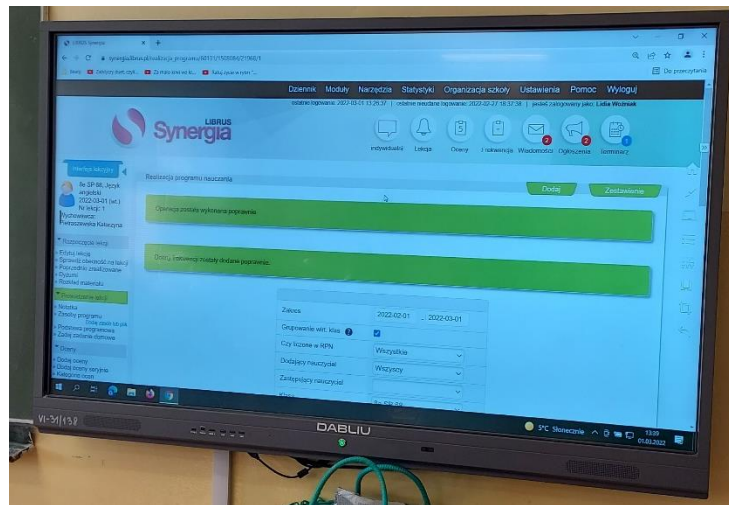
LIBRUS Synergia

synergia.librus.pl/realizacja_programu/

Do przeczytania

Dziennik Moduły Narzędzia Statystyki Organizacja szkoły Ustawienia Pomoc Wyloguj

ostatnie logowanie: 2022-03-01 13:26:37 | ostatnie nieudane logowanie: 2022-02-27 18:37:38 | jesteś zalogowany jako: Lidia Woźniak

LIBRUS Synergia

Indywidualny Lekcja Oceny Frekwencja Wiadomości 2 Ogłoszenia 2 Terminarz

Interfejs lekcyjny

8e SP 88: Język angielski
2022-03-01 (wt.)
Nr lekcji: 1
Wychowawca: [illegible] Katarzyna

Rozpoczęcie lekcji
Edytuj lekcję
Sprawdź obecność na lekcji
Przydziel zastępstwo
Odpisz
Rozkład materiału

Prowadzenie lekcji
Notatka
Zrealizuj program
Podstawa programowa
Zadaj zadanie domowe

Oceny
Dodaj oceny
Dodaj oceny seryjnie
Kategorie ocen

Realizacja programu nauczania

Dodaj Zestawienie

Operacja została wykonana poprawnie.

Oceny zostały dodane poprawnie.

Zakres 2022-02-01 - 2022-03-01
Grupowanie wrt. klas
Czy liczone w RPN Wszystkie
Dodający nauczyciel Wszyscy
Zastępujący nauczyciel
Klasa 8e SP 88

VI-31/138

DABLIU

5°C Słonecznie 13:29 01.03.2022